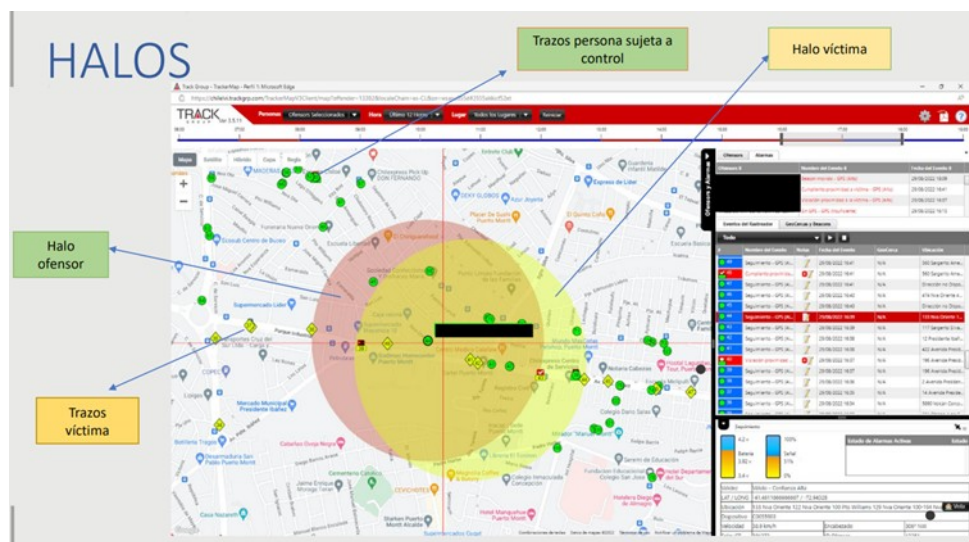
HALOS

Trazos persona sujeta a control

Halo víctima

Halo ofensor

Trazos víctima

Track Group - TrackerMap - Perfil 1: Microsoft Edge

TRACK GROUP

Personas: Ofensores Seleccionados

Hora: Último 12 Horas

Lugar: Todos los Lugares

Mapa Satélite Híbrido Capa Regla

Ofensores Alarmas

Eventos del Rastreador GeoCercas y Descanso

Todo

Estado de Alarmas Activas

Supermercado Líder

Mercado Municipal Presidente Ibáñez

Cementerio Católico

Catedral de Puerto Montt

Plaza de Armas

Google